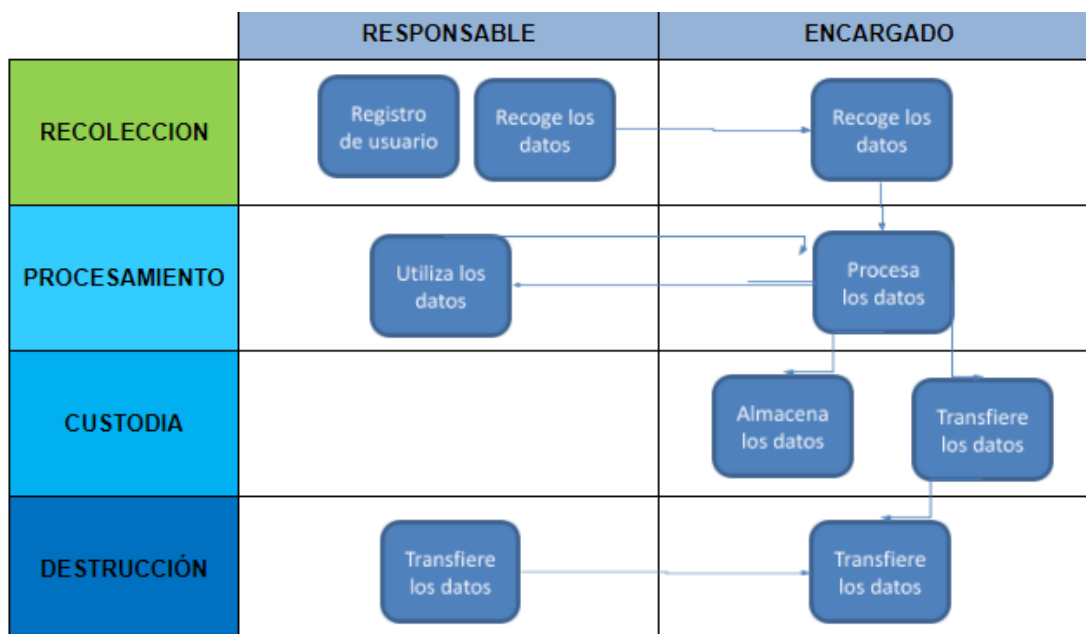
| | RESPONSABLE | ENCARGADO |
|---|---|---|
| RECOLECCION | Registro de usuario; Recoge los datos | Recoge los datos |
| PROCESAMIENTO | Utiliza los datos | Procesa los datos |
| CUSTODIA | | Almacena los datos; Transfiere los datos |
| DESTRUCCIÓN | Transfiere los datos | Transfiere los datos |